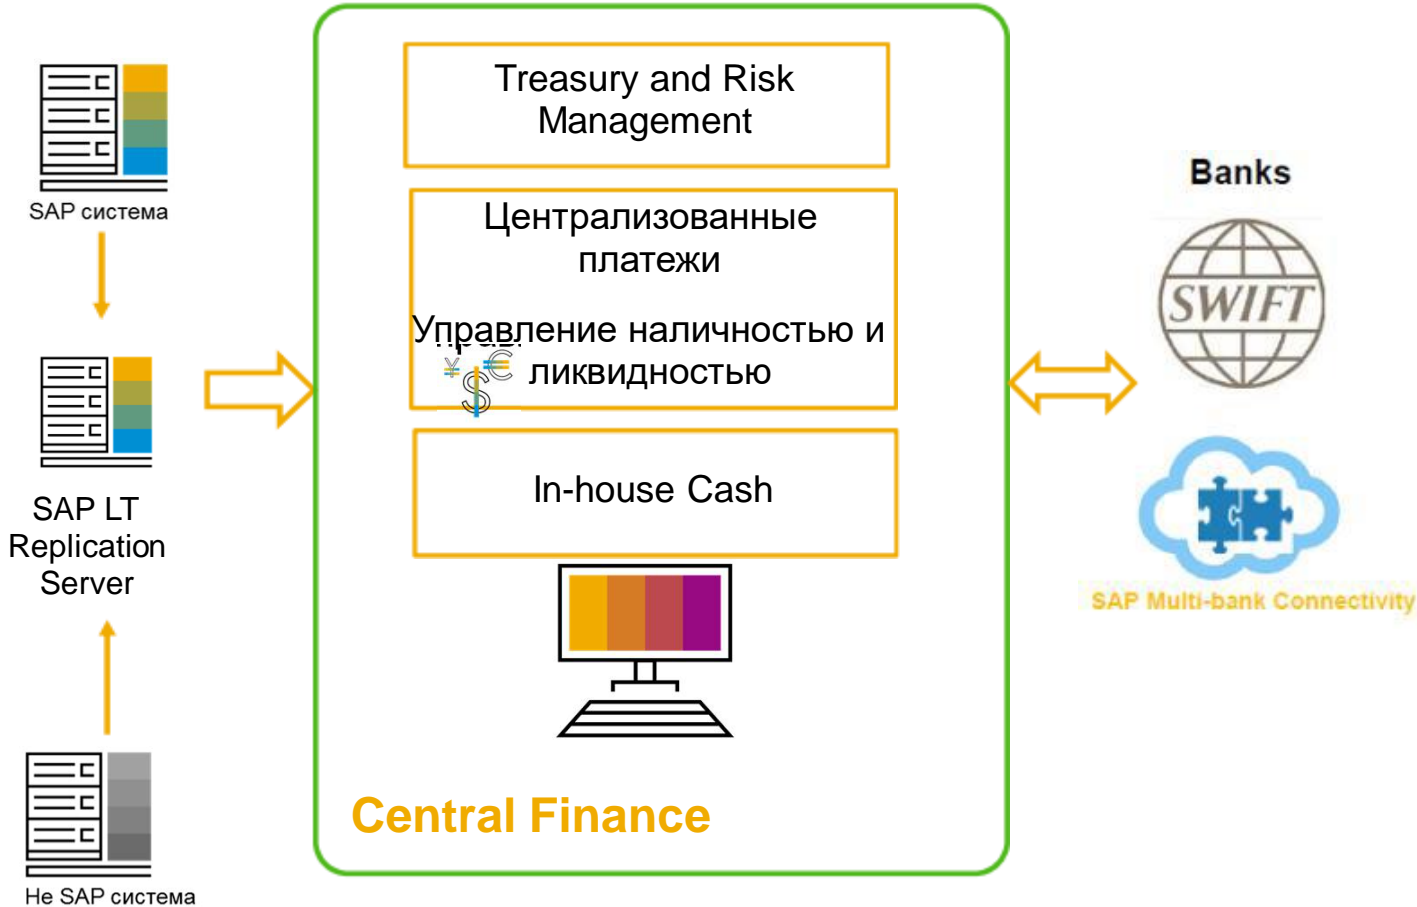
SAP система

SAP LT Replication Server

Не SAP система

Treasury and Risk Management

Централизованные платежи

Управление наличностью и ликвидностью

In-house Cash

Central Finance

Banks

SWIFT

SAP Multi-bank Connectivity